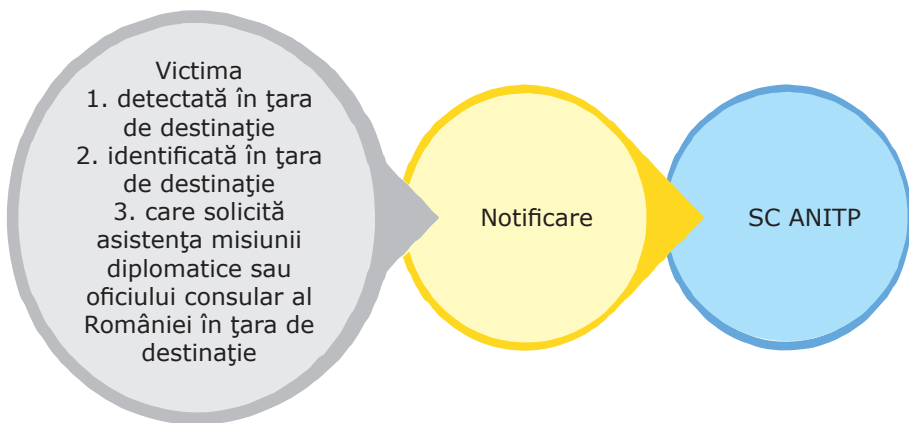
Victima
1. detectată în ţara de destinaţie
2. identificată în ţara de destinaţie
3. care solicită asistenţa misiunii diplomatice sau oficiului consular al României în ţara de destinaţie

Notificare

SC ANITP